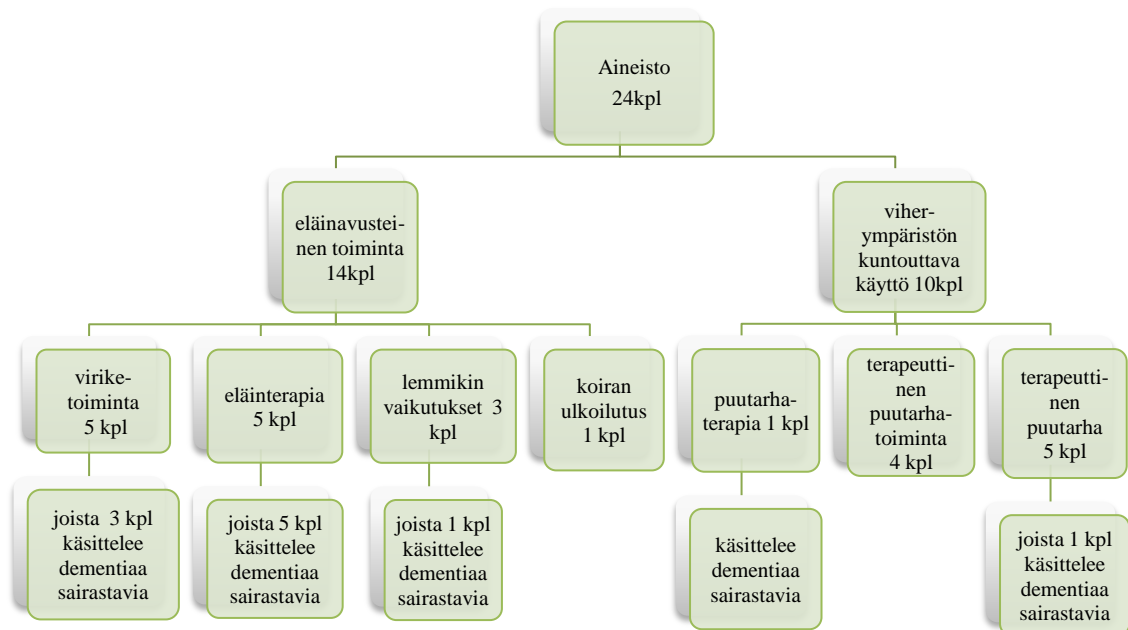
Aineisto 24kpl

eläinavusteinen toiminta 14kpl

viherympäristön kuntouttava käyttö 10kpl

viriketoiminta 5 kpl

joista 3 kpl käsittelee dementiaa sairastavia

eläinterapia 5 kpl

joista 5 kpl käsittelee dementiaa sairastavia

lemmikin vaikutukset 3 kpl

joista 1 kpl käsittelee dementiaa sairastavia

koiran ulkoilutus 1 kpl

puutarhaterapia 1 kpl

käsittelee dementiaa sairastavia

terapeuttinen puutarhatoiminta 4 kpl

terapeuttinen puutarha 5 kpl

joista 1 kpl käsittelee dementiaa sairastavia